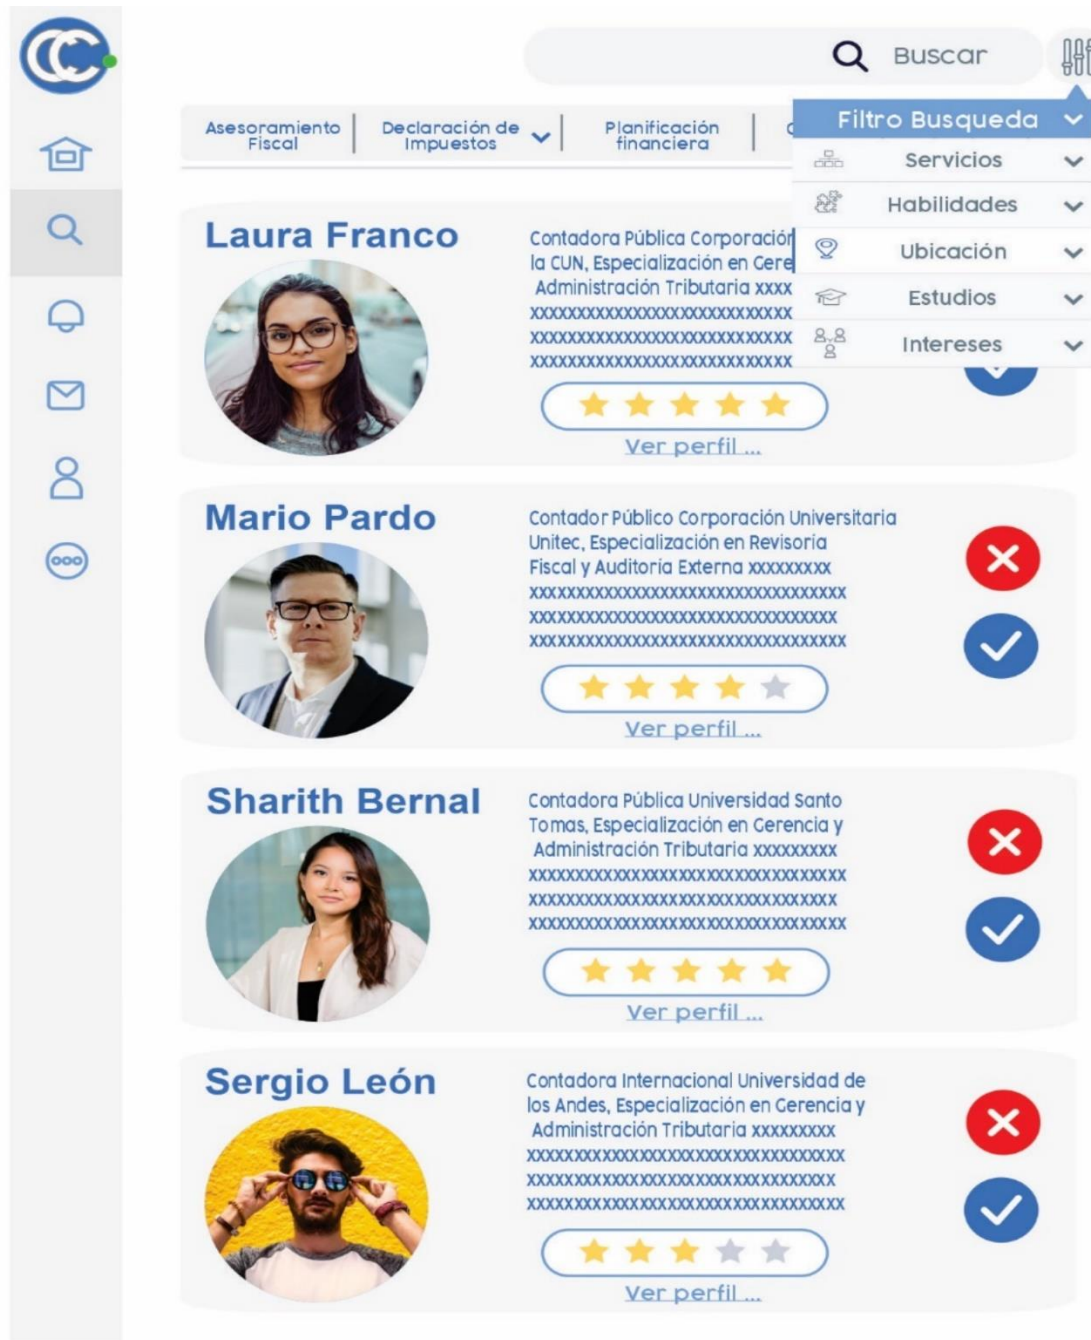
Buscar

Asesoramiento Fiscal | Declaración de Impuestos | Planificación financiera

Filtro Busqueda
Servicios
Habilidades
Ubicación
Estudios
Intereses

Laura Franco
Contadora Pública Corporación la CUN, Especialización en Gere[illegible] Administración Tributaria xxxx xxxxxxxxxxxxxxxxxxxxxxxxxxx xxxxxxxxxxxxxxxxxxxxxxxxxxx xxxxxxxxxxxxxxxxxxxxxxxxxxx
Ver perfil ...

Mario Pardo
Contador Público Corporación Universitaria Unitec, Especialización en Revisoria Fiscal y Auditoria Externa xxxxxxxxx xxxxxxxxxxxxxxxxxxxxxxxxxxxxxxxx xxxxxxxxxxxxxxxxxxxxxxxxxxxxxxxx xxxxxxxxxxxxxxxxxxxxxxxxxxxxxxxx
Ver perfil ...

Sharith Bernal
Contadora Pública Universidad Santo Tomas, Especialización en Gerencia y Administración Tributaria xxxxxxxxx xxxxxxxxxxxxxxxxxxxxxxxxxxxxxxxx xxxxxxxxxxxxxxxxxxxxxxxxxxxxxxxx xxxxxxxxxxxxxxxxxxxxxxxxxxxxxxxx
Ver perfil ...

Sergio León
Contadora Internacional Universidad de los Andes, Especialización en Gerencia y Administración Tributaria xxxxxxxxx xxxxxxxxxxxxxxxxxxxxxxxxxxxxxxxx xxxxxxxxxxxxxxxxxxxxxxxxxxxxxxxx xxxxxxxxxxxxxxxxxxxxxxxxxxxxxxxx
Ver perfil ...